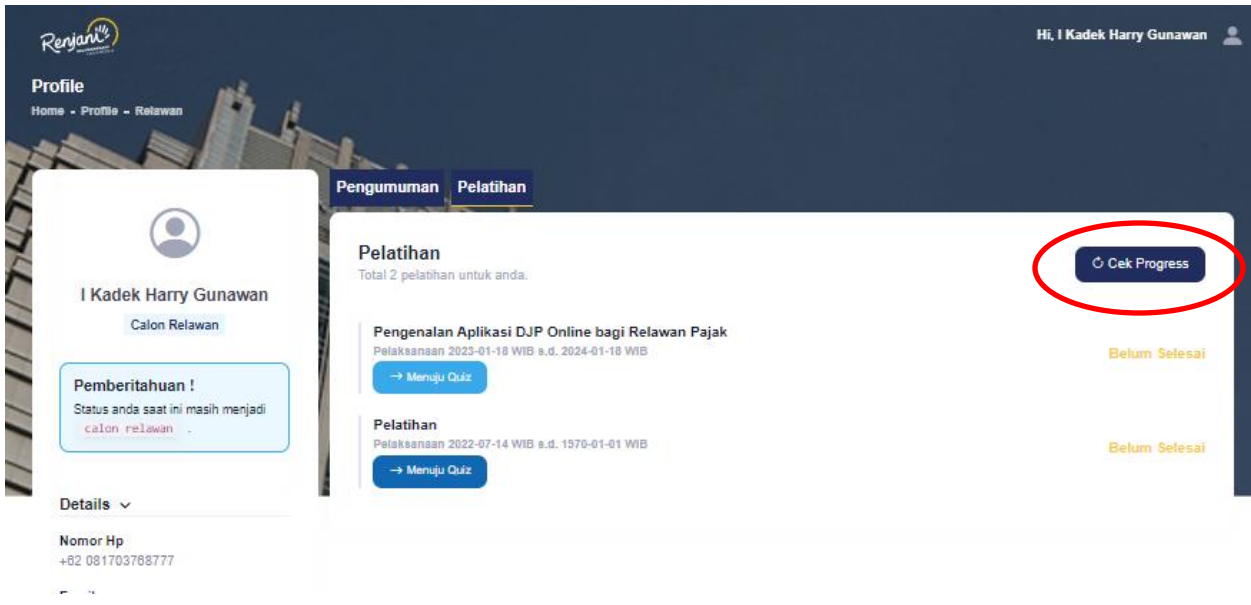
Renjani

Hi, I Kadek Harry Gunawan

Profile
Home - Profile - Relawan

I Kadek Harry Gunawan
Calon Relawan

Pemberitahuan !
Status anda saat ini masih menjadi calon relawan .

Details

Nomor Hp
+62 081703768777

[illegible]

Pengumuman Pelatihan

Pelatihan
Total 2 pelatihan untuk anda.

Cek Progress

Pengenalan Aplikasi DJP Online bagi Relawan Pajak
Pelaksanaan 2023-01-18 WIB s.d. 2024-01-18 WIB
→ Menuju Quiz
Belum Selesai

Pelatihan
Pelaksanaan 2022-07-14 WIB s.d. 1970-01-01 WIB
→ Menuju Quiz
Belum Selesai